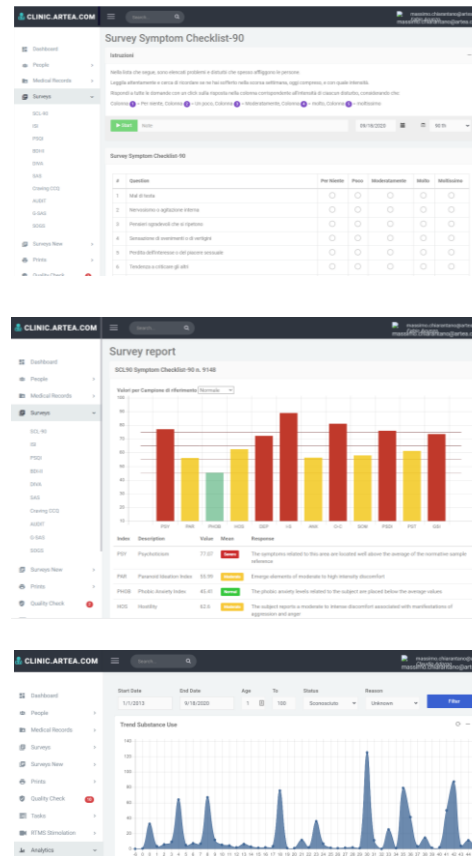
CLINIC.ARTEA.COM

Search...

massimo.chiaramonte@artea...

Dashboard
People
Medical Records
Surveys
SCL-90
IIE
PSSD
BDI-II
DIVA
SAS
Craving CCQ
AUDIT
G-SAS
SOGS
Surveys New
Prints
Quality Check

Survey Symptom Checklist-90

Istruzioni

Nella lista che segue, sono elencati problemi e disturbi che spesso affliggono le persone.

Legga attentamente e cerchi di ricordare se ne ha sofferto nella scorsa settimana, oggi compreso, e con quale intensità.

Risponda a tutte le domande con un click sulla risposta nella colonna corrispondente all'intensità di ciascun disturbo, considerando che:

Colonna 0 = Per niente, Colonna 1 = Un poco, Colonna 2 = Moderatamente, Colonna 3 = Molto, Colonna 4 = Moltissimo

Start

Note

09/18/2020

Survey Symptom Checklist-90

| # | Question | Per Niente | Poco | Moderatamente | Molto | Moltissimo |
|---|---|---|---|---|---|---|
| 1 | Mal di testa | | | | | |
| 2 | Nervosismo o agitazione interna | | | | | |
| 3 | Pensieri sgradevoli che si ripetono | | | | | |
| 4 | Sensazione di svenimento o di vertigini | | | | | |
| 5 | Perdita dell'interesse o del piacere sessuale | | | | | |
| 6 | Tendenza a criticare gli altri | | | | | |

CLINIC.ARTEA.COM

Search...

Dashboard
People
Medical Records
Surveys
SCL-90
IIE
PSSD
BDI-II
DIVA
SAS
Craving CCQ
AUDIT
G-SAS
SOGS
Surveys New
Prints
Quality Check

Survey report

SCL90 Symptom Checklist-90 n. 9148

Valori per Campione di riferimento Normale

100
90
80
70
60
50
40
30
20
10
0

PSY PAR PHOB HOS DEP I-S ANX O-C SOM PSD PST GSI

| Index | Description | Value | Mean | Response |
|---|---|---|---|---|
| PSY | Psychoticism | 77.07 | Severe | The symptoms related to this area are located well above the average of the normative sample reference |
| PAR | Paranoid Ideation Index | 55.99 | Moderate | Emerge elements of moderate to high intensity discomfort |
| PHOB | Phobic Anxiety Index | 45.41 | Normal | The phobic anxiety levels related to the subject are placed below the average values |
| HOS | Hostility | 62.6 | Moderate | The subject reports a moderate to intense discomfort associated with manifestations of aggression and anger |

CLINIC.ARTEA.COM

Search...

Dashboard
People
Medical Records
Surveys
Surveys New
Prints
Quality Check
Tasks
RTMS Stimulation
Analytics

| Start Date | End Date | Age | To | Status | Reason |
|---|---|---|---|---|---|
| 1/1/2013 | 9/18/2020 | 1 | 100 | Sconosciuto | Unknown |

Filter

Trend Substance Use

140
120
100
80
60
40
20
0